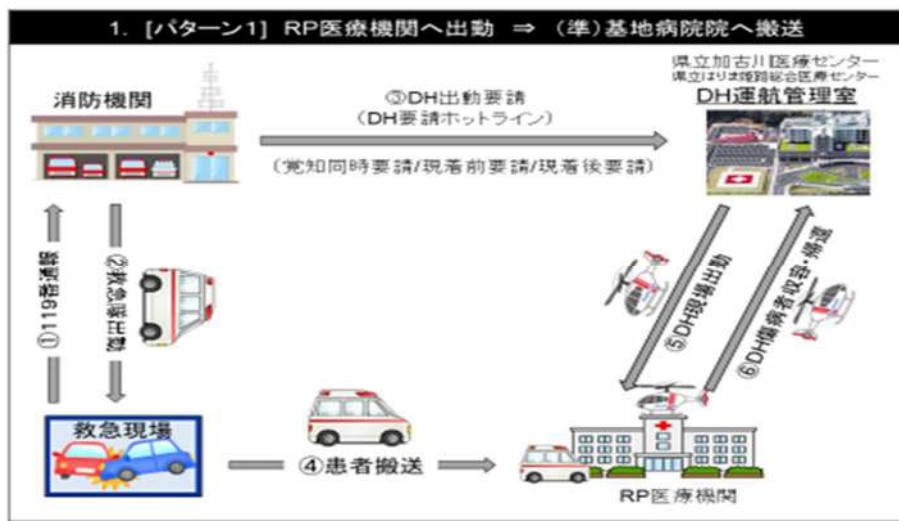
1. [パターン1] RP医療機関へ出動 ⇒ (準)基地病院院へ搬送

消防機関

③DH出動要請
(DH要請ホットライン)

(覚知同時要請/現着前要請/現着後要請)

県立加古川医療センター
県立はりま姫路総合医療センター
DH運航管理室

①119番通報

②救急隊出動

⑤DH現場出動

⑥DH傷病者収容・帰還

救急現場

④患者搬送

RP医療機関